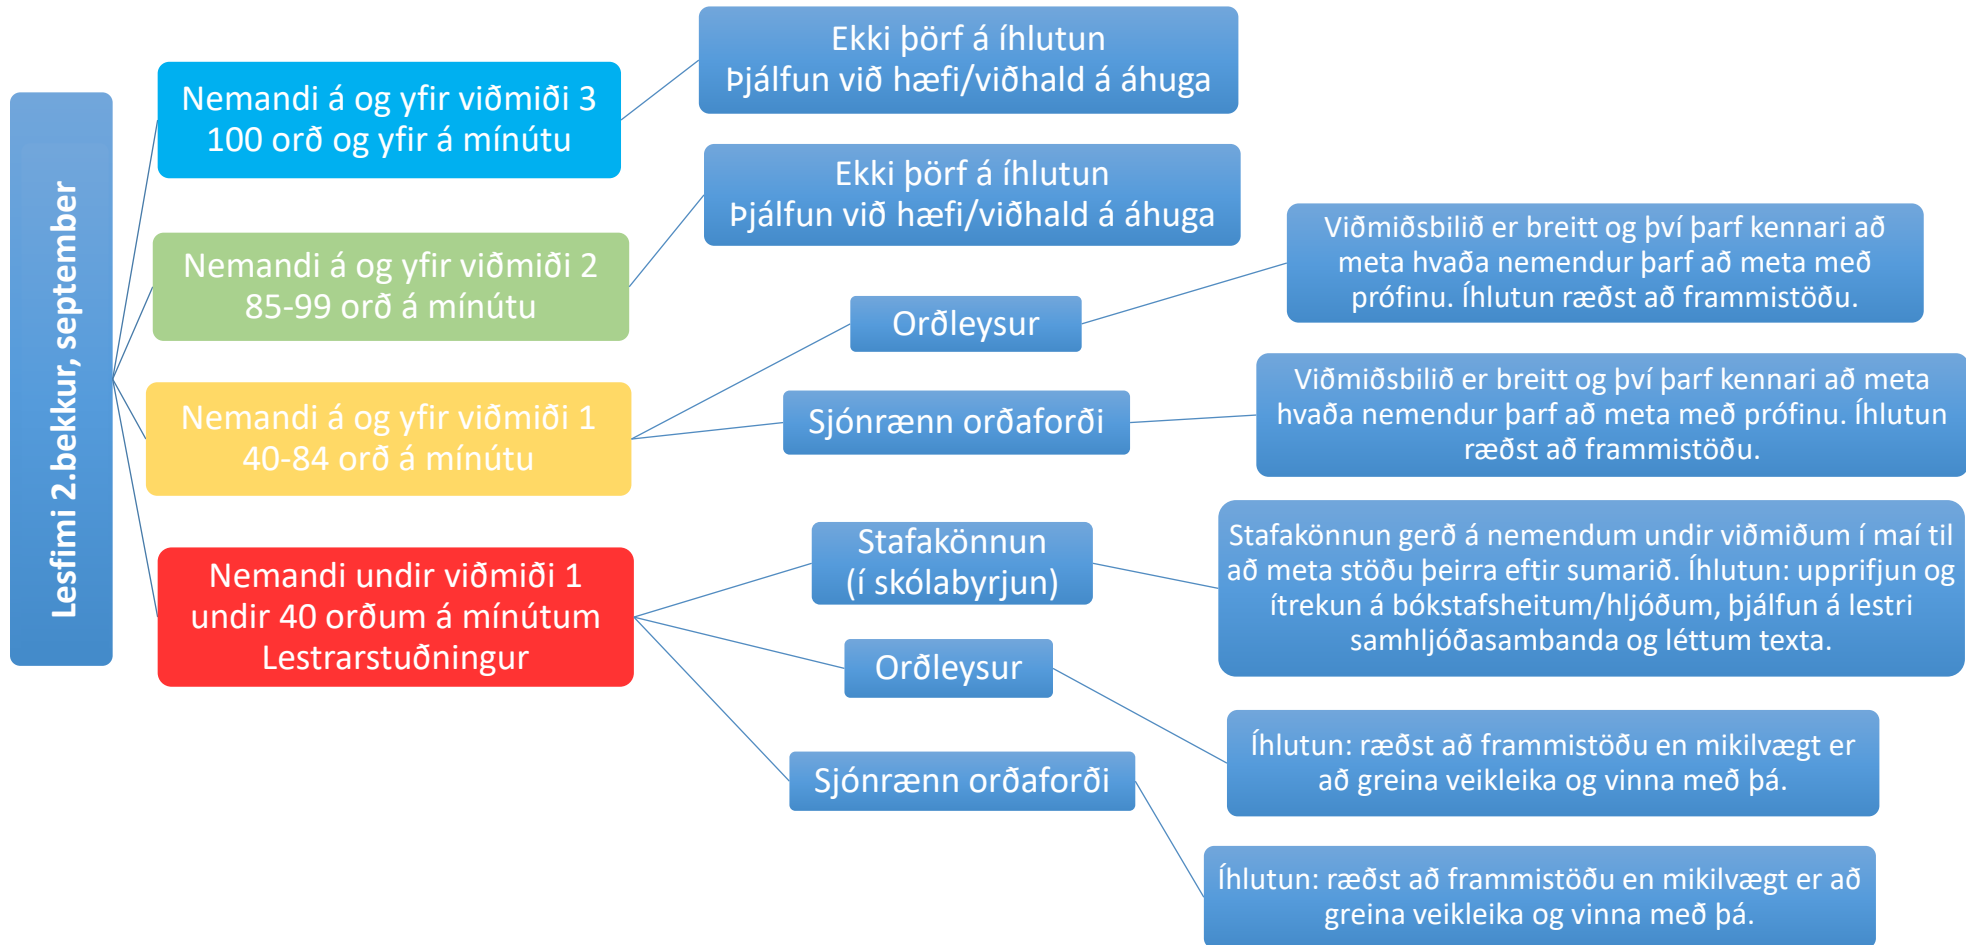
Lesfimi 2.bekkur, september

Nemandi á og yfir viðmiði 3
100 orð og yfir á mínútu

Ekki þörf á íhlutun
Þjálfun við hæfi/viðhald á áhuga

Nemandi á og yfir viðmiði 2
85-99 orð á mínútu

Ekki þörf á íhlutun
Þjálfun við hæfi/viðhald á áhuga

Nemandi á og yfir viðmiði 1
40-84 orð á mínútu

Orðleysur

Viðmiðsbilið er breitt og því þarf kennari að meta hvaða nemendur þarf að meta með prófinu. Íhlutun ræðst að frammistöðu.

Sjónrænn orðaforði

Viðmiðsbilið er breitt og því þarf kennari að meta hvaða nemendur þarf að meta með prófinu. Íhlutun ræðst að frammistöðu.

Nemandi undir viðmiði 1
undir 40 orðum á mínútum
Lestrarstuðningur

Stafakönnun
(í skólabyrjun)

Stafakönnun gerð á nemendum undir viðmiðum í maí til að meta stöðu þeirra eftir sumarið. Íhlutun: upprifjun og ítrekun á bókstafsheitum/hljóðum, þjálfun á lestri samhljóðasambanda og léttum texta.

Orðleysur

Íhlutun: ræðst að frammistöðu en mikilvægt er að greina veikleika og vinna með þá.

Sjónrænn orðaforði

Íhlutun: ræðst að frammistöðu en mikilvægt er að greina veikleika og vinna með þá.